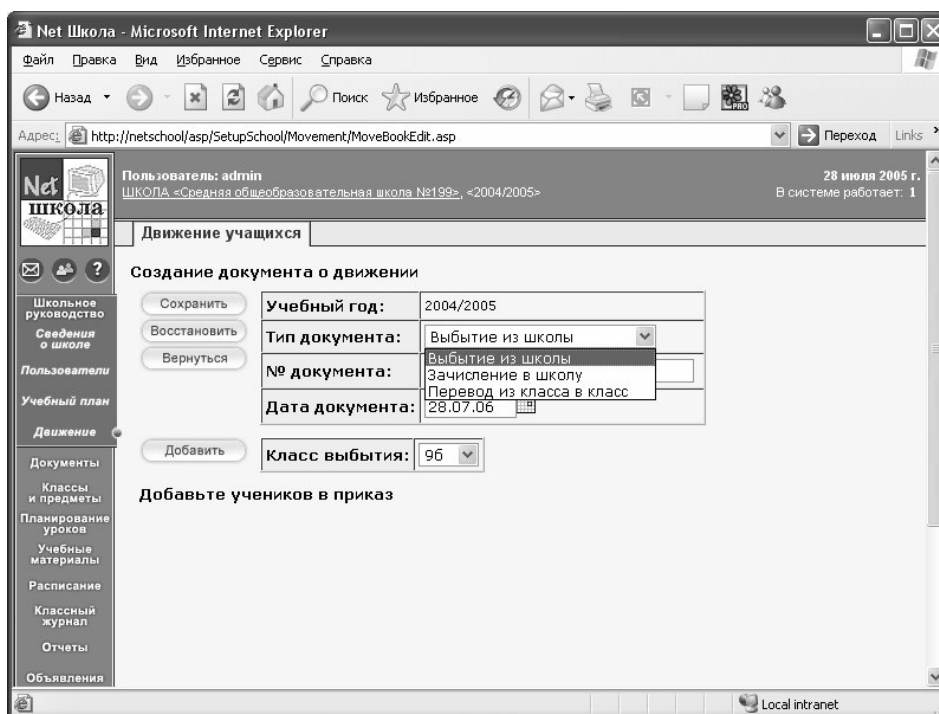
Net Школа - Microsoft Internet Explorer

Файл Правка Вид Избранное Сервис Справка

Назад Поиск Избранное

Адрес: http://netschool/asp/SetupSchool/Movement/MoveBookEdit.asp Переход Links

Net школа

Пользователь: admin
ШКОЛА «Средняя общеобразовательная школа №199», <2004/2005>

28 июля 2005 г.
В системе работает: 1

Движение учащихся

Школьное руководство
Сведения о школе
Пользователи
Учебный план
Движение
Документы
Классы и предметы
Планирование уроков
Учебные материалы
Расписание
Классный журнал
Отчеты
Объявления

Создание документа о движении

Сохранить
Восстановить
Вернуться

| Учебный год: | 2004/2005 |
|---|---|
| Тип документа: | Выбытие из школы |
| № документа: | |
| Дата документа: | 28.07.06 |

Выбытие из школы
Зачисление в школу
Перевод из класса в класс

Добавить

Класс выбытия: 9б

Добавьте учеников в приказ

Local intranet